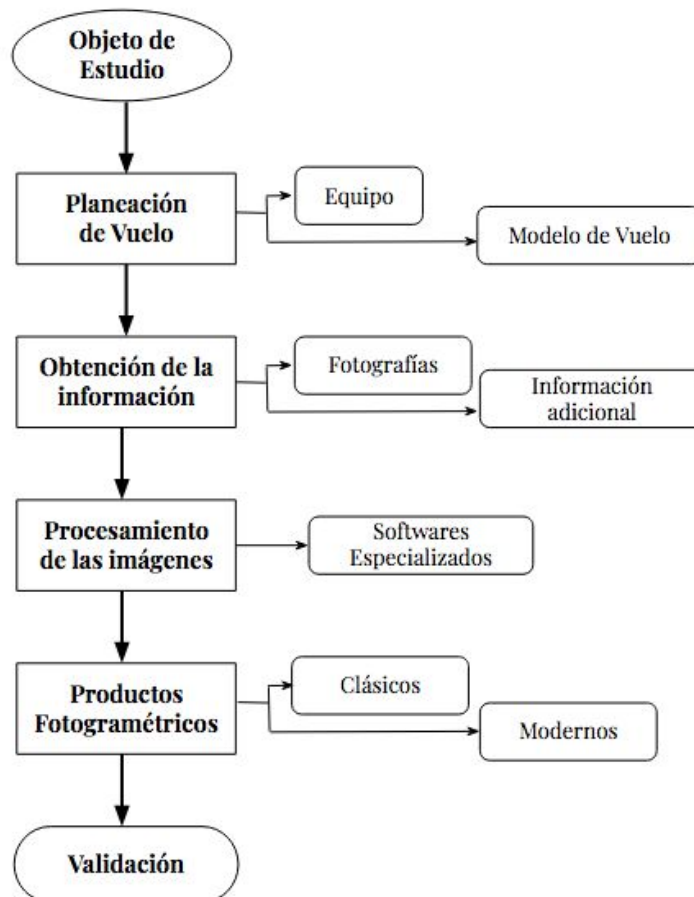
Objeto de Estudio

Planeación de Vuelo

Equipo

Modelo de Vuelo

Obtención de la información

Fotografías

Información adicional

Procesamiento de las imágenes

Softwares Especializados

Productos Fotogramétricos

Clásicos

Modernos

Validación